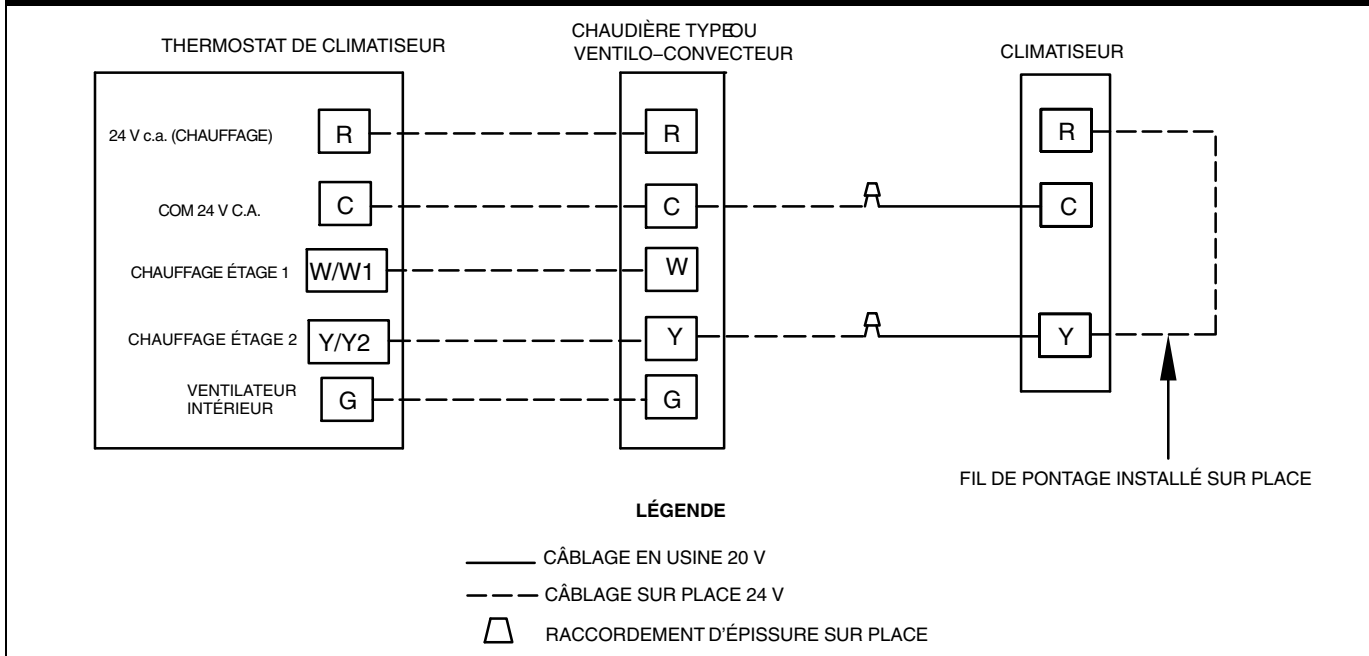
THERMOSTAT DE CLIMATISEUR

CHAUDIÈRE TYPEOU VENTILO–CONVECTEUR

CLIMATISEUR

24 V c.a. (CHAUFFAGE) R

COM 24 V C.A. C

CHAUFFAGE ÉTAGE 1 W/W1

CHAUFFAGE ÉTAGE 2 Y/Y2

VENTILATEUR INTÉRIEUR G

R

C

W

Y

G

R

C

Y

FIL DE PONTAGE INSTALLÉ SUR PLACE

LÉGENDE

CÂBLAGE EN USINE 20 V

CÂBLAGE SUR PLACE 24 V

RACCORDEMENT D'ÉPISSURE SUR PLACE